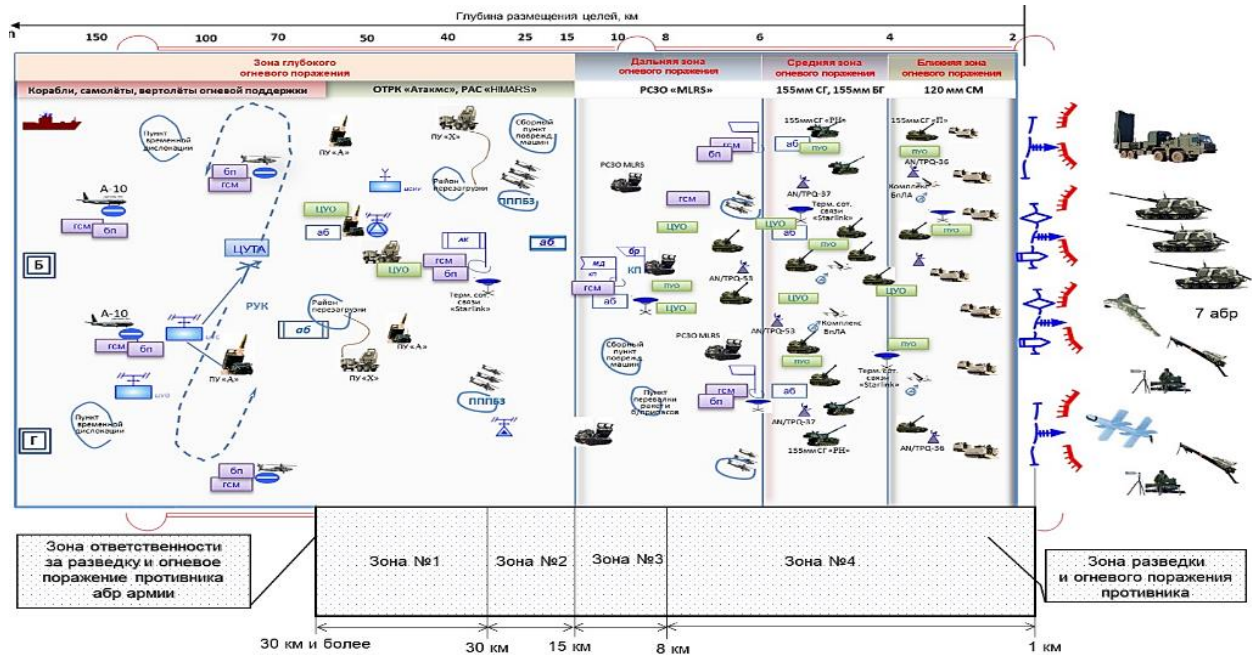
Глубина размещения целей, км

п 150 100 70 50 40 25 15 10 8 6 4 2

Зона глубокого огневого поражения

Дальняя зона огневого поражения

Средняя зона огневого поражения

Ближняя зона огневого поражения

Корабли, самолёты, вертолёты огневой поддержки

ОТРК «Атакмс», РАС «HIMARS»

РСЗО «MLRS»

155мм СГ, 155мм БГ

120 мм СМ

Пункт временной дислокации

А-10

гсм

бп

ЦУТА

РУК

Б

Г

ПУ «А»

ПУ «Х»

ЦУО

аб

Район перезагрузки

Сборный пункт поврежд. машин

ПППБЗ

ак

аб

Терм. сот. связи «Starlink»

Пункт временной дислокации

РСЗО MLRS

бр

мд

КП

гсм

аб

ПУО

ЦУО

AN/TPQ-53

AN/TPQ-37

AN/TPQ-36

Сборный пункт поврежд. машин

Пункт переправы ракет и боеприпасов

155ммСГ «РН»

Комплекс БпЛА

Терм. сот. связи «Starlink»

7 абр

Зона ответственности за разведку и огневое поражение противника абр армии

Зона №1

Зона №2

Зона №3

Зона №4

Зона разведки и огневого поражения противника

30 км и более

30 км

15 км

8 км

1 км